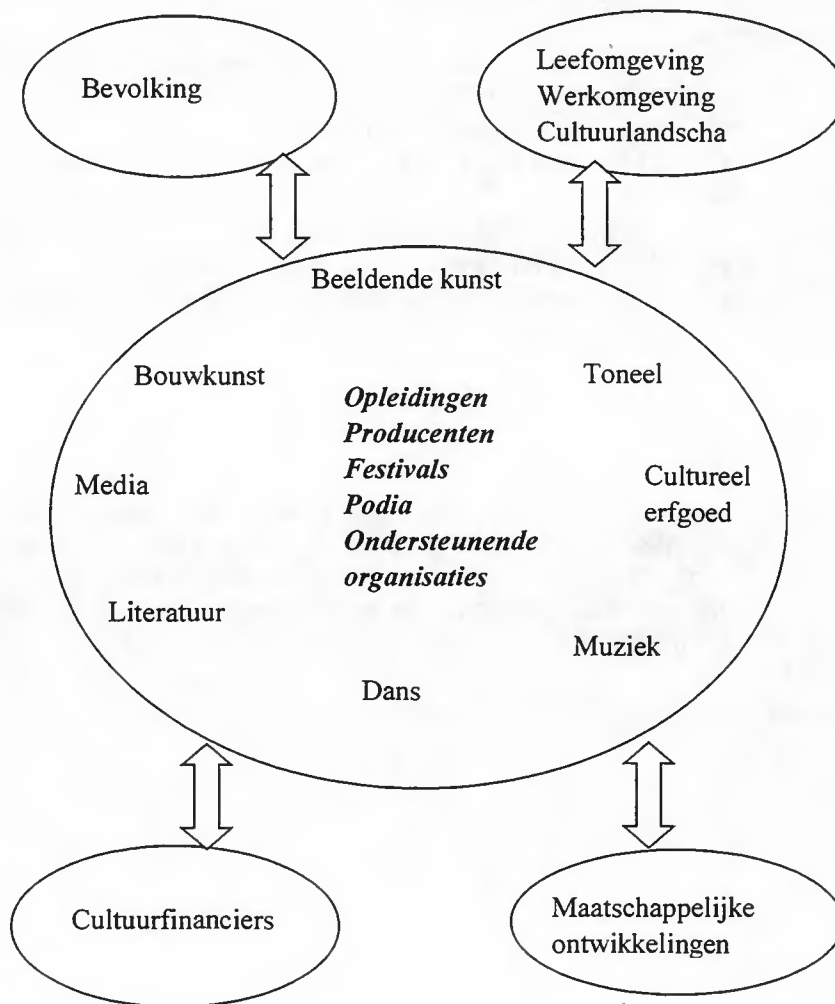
Bevolking

Leefomgeving
Werkomgeving
Cultuurlandscha

Beeldende kunst

Bouwkunst

Toneel

Opleidingen
Producenten
Festivals
Podia
Ondersteunende organisaties

Media

Cultureel erfgoed

Literatuur

Muziek

Dans

Cultuurfinanciers

Maatschappelijke ontwikkelingen